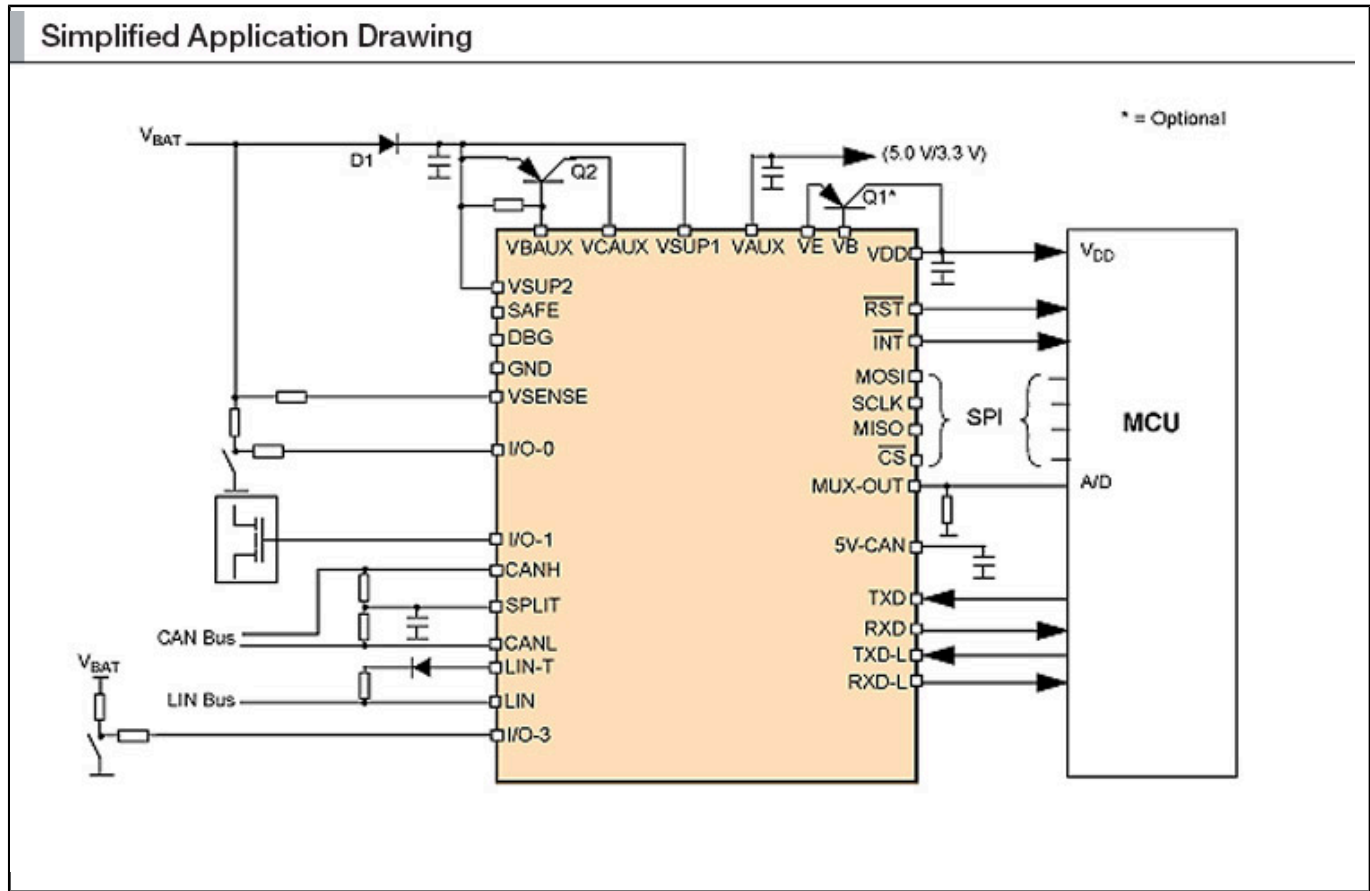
Simplified Application Drawing

* = Optional

$V_{BAT}$

D1

Q2

(5.0 V/3.3 V)

Q1*

VBAUX VCAUX VSUP1 VAUX VE VB

VDD

$V_{DD}$

VSUP2
SAFE
DBG
GND
VSENSE
I/O-0
I/O-1
CANH
SPLIT
CANL
LIN-T
LIN
I/O-3

$\overline{RST}$
$\overline{INT}$
MOSI
SCLK
MISO
$\overline{CS}$
MUX-OUT
5V-CAN
TXD
RXD
TXD-L
RXD-L

SPI

MCU

A/D

CAN Bus

$V_{BAT}$

LIN Bus